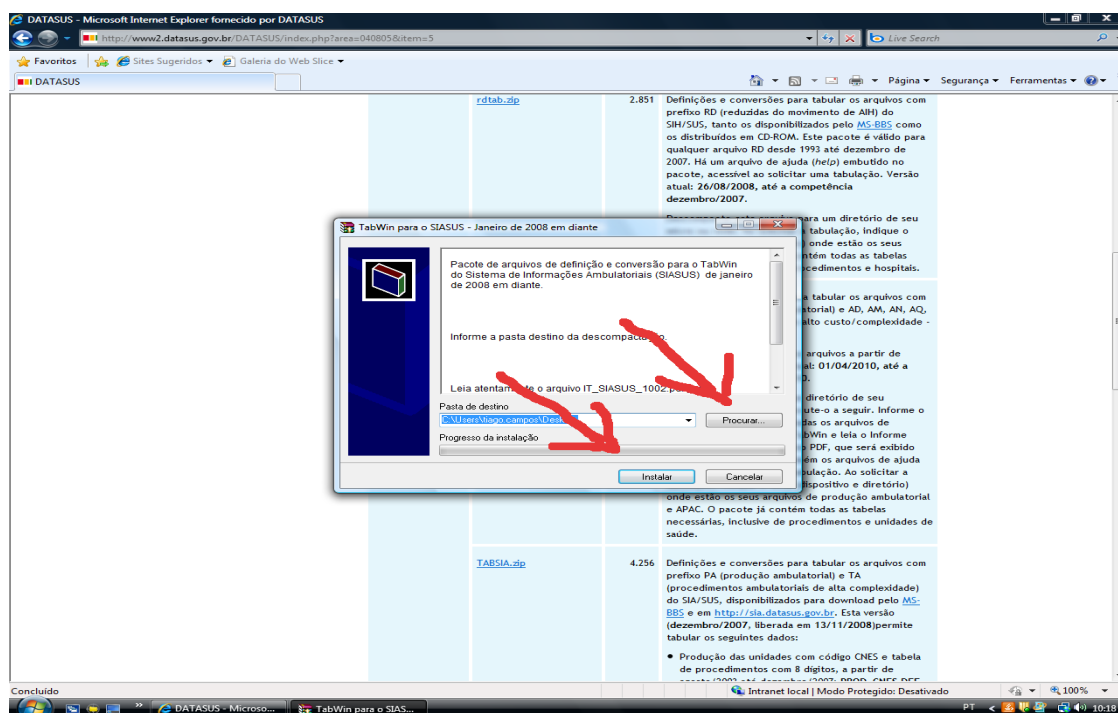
DATASUS - Microsoft Internet Explorer fornecido por DATASUS

http://www2.datasus.gov.br/DATASUS/index.php?area=040805&item=5

Live Search

Favoritos | Sites Sugeridos ▾ | Galeria do Web Slice ▾

DATASUS

Página ▾ Segurança ▾ Ferramentas ▾

| rdtab.zip | 2.851 | Definições e conversões para tabular os arquivos com prefixo RD (reduzidas do movimento de AIH) do SIH/SUS, tanto os disponibilizados pelo MS-BBS como os distribuídos em CD-ROM. Este pacote é válido para qualquer arquivo RD desde 1993 até dezembro de 2007. Há um arquivo de ajuda (help) embutido no pacote, acessível ao solicitar uma tabulação. Versão atual: 26/08/2008, até a competência dezembro/2007. |
|---|---|---|

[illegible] para um diretório de seu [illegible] tabulação, indique o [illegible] onde estão os seus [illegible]tém todas as tabelas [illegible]cedimentos e hospitais.

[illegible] tabular os arquivos com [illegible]torial) e AD, AM, AN, AQ, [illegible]alto custo/complexidade -

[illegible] arquivos a partir de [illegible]: 01/04/2010, até a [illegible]

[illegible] diretório de seu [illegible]te-o a seguir. Informe o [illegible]das os arquivos de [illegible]bWin e leia o Informe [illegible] PDF, que será exibido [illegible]ém os arquivos de ajuda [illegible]ulação. Ao solicitar a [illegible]dispositivo e diretório) onde estão os seus arquivos de produção ambulatorial e APAC. O pacote já contém todas as tabelas necessárias, inclusive de procedimentos e unidades de saúde.

TabWin para o SIASUS - Janeiro de 2008 em diante

Pacote de arquivos de definição e conversão para o TabWin do Sistema de Informações Ambulatoriais (SIASUS) de janeiro de 2008 em diante.

Informe a pasta destino da descompac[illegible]o.

Leia atentam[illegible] o arquivo IT_SIASUS_1002.p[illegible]

Pasta de destino

C:\Users\tiago.campos\Des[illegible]

Procurar...

Progresso da instalação

Instalar

Cancelar

| TABSIA.zip | 4.256 | Definições e conversões para tabular os arquivos com prefixo PA (produção ambulatorial) e TA (procedimentos ambulatoriais de alta complexidade) do SIA/SUS, disponibilizados para download pelo MS-BBS e em http://sia.datasus.gov.br. Esta versão (dezembro/2007, liberada em 13/11/2008)permite tabular os seguintes dados: |
|---|---|---|

• Produção das unidades com código CNES e tabela de procedimentos com 8 dígitos, a partir de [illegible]

Concluído

Intranet local | Modo Protegido: Desativado

100%

DATASUS - Microso...

TabWin para o SIAS...

PT

10:18